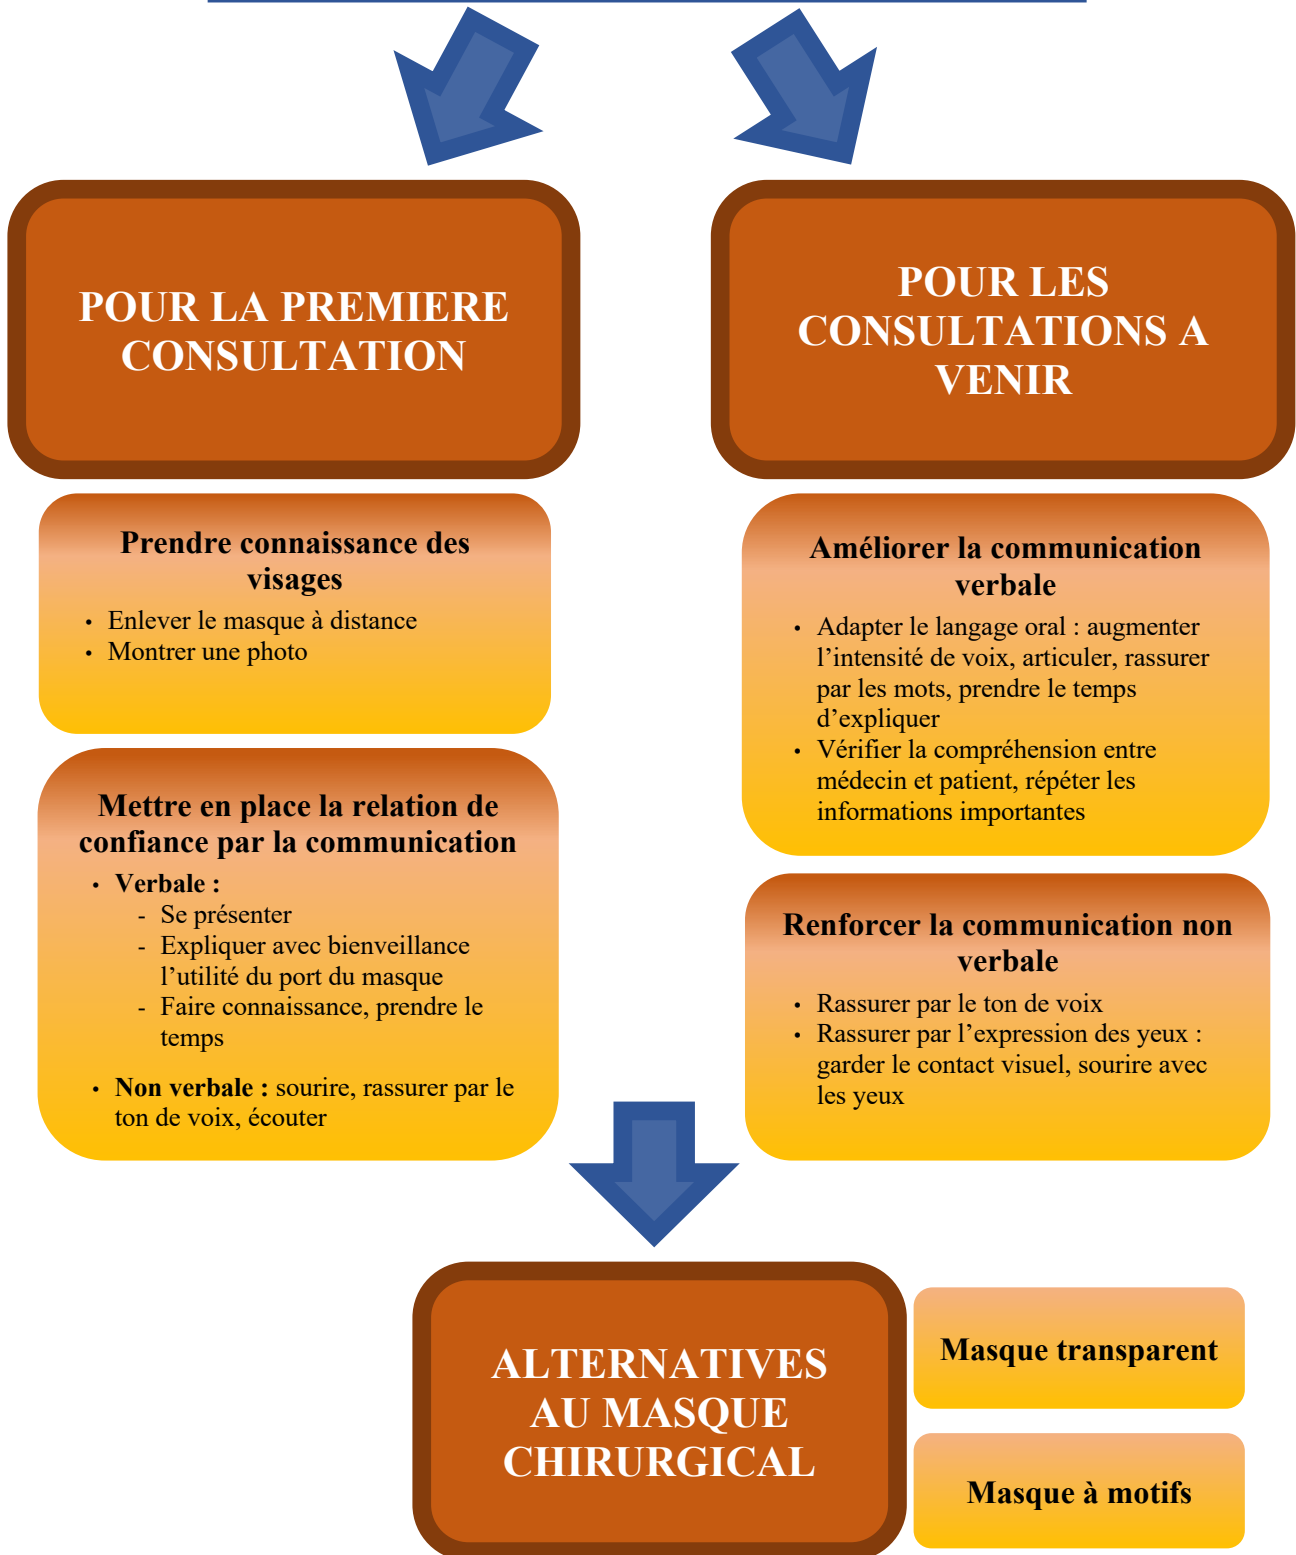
POUR LA PREMIERE CONSULTATION

POUR LES CONSULTATIONS A VENIR

Prendre connaissance des visages

- Enlever le masque à distance
- Montrer une photo

Mettre en place la relation de confiance par la communication

- Verbale :
  - Se présenter
  - Expliquer avec bienveillance l'utilité du port du masque
  - Faire connaissance, prendre le temps
- Non verbale : sourire, rassurer par le ton de voix, écouter

Améliorer la communication verbale

- Adapter le langage oral : augmenter l'intensité de voix, articuler, rassurer par les mots, prendre le temps d'expliquer
- Vérifier la compréhension entre médecin et patient, répéter les informations importantes

Renforcer la communication non verbale

- Rassurer par le ton de voix
- Rassurer par l'expression des yeux : garder le contact visuel, sourire avec les yeux

ALTERNATIVES AU MASQUE CHIRURGICAL

Masque transparent

Masque à motifs